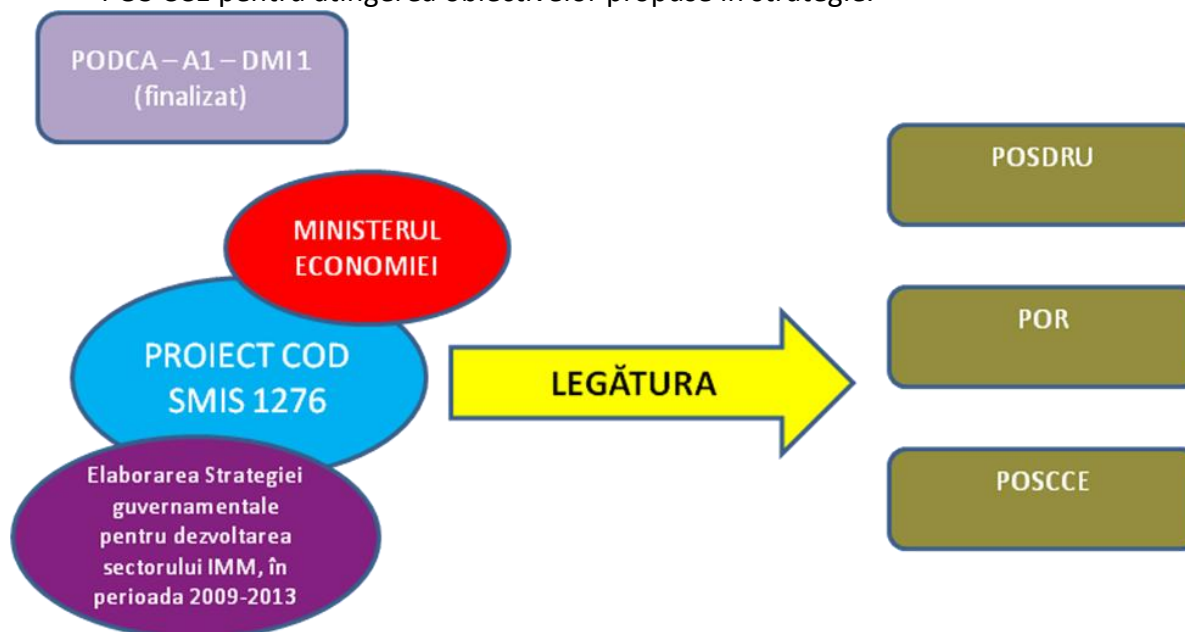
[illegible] pentru atingerea obiectivelor propuse în strategie.

PODCA – A1 – DMI 1 (finalizat)

MINISTERUL ECONOMIEI

PROIECT COD SMIS 1276

Elaborarea Strategiei guvernamentale pentru dezvoltarea sectorului IMM, în perioada 2009-2013

LEGĂTURA

POSDRU

POR

POSCCE